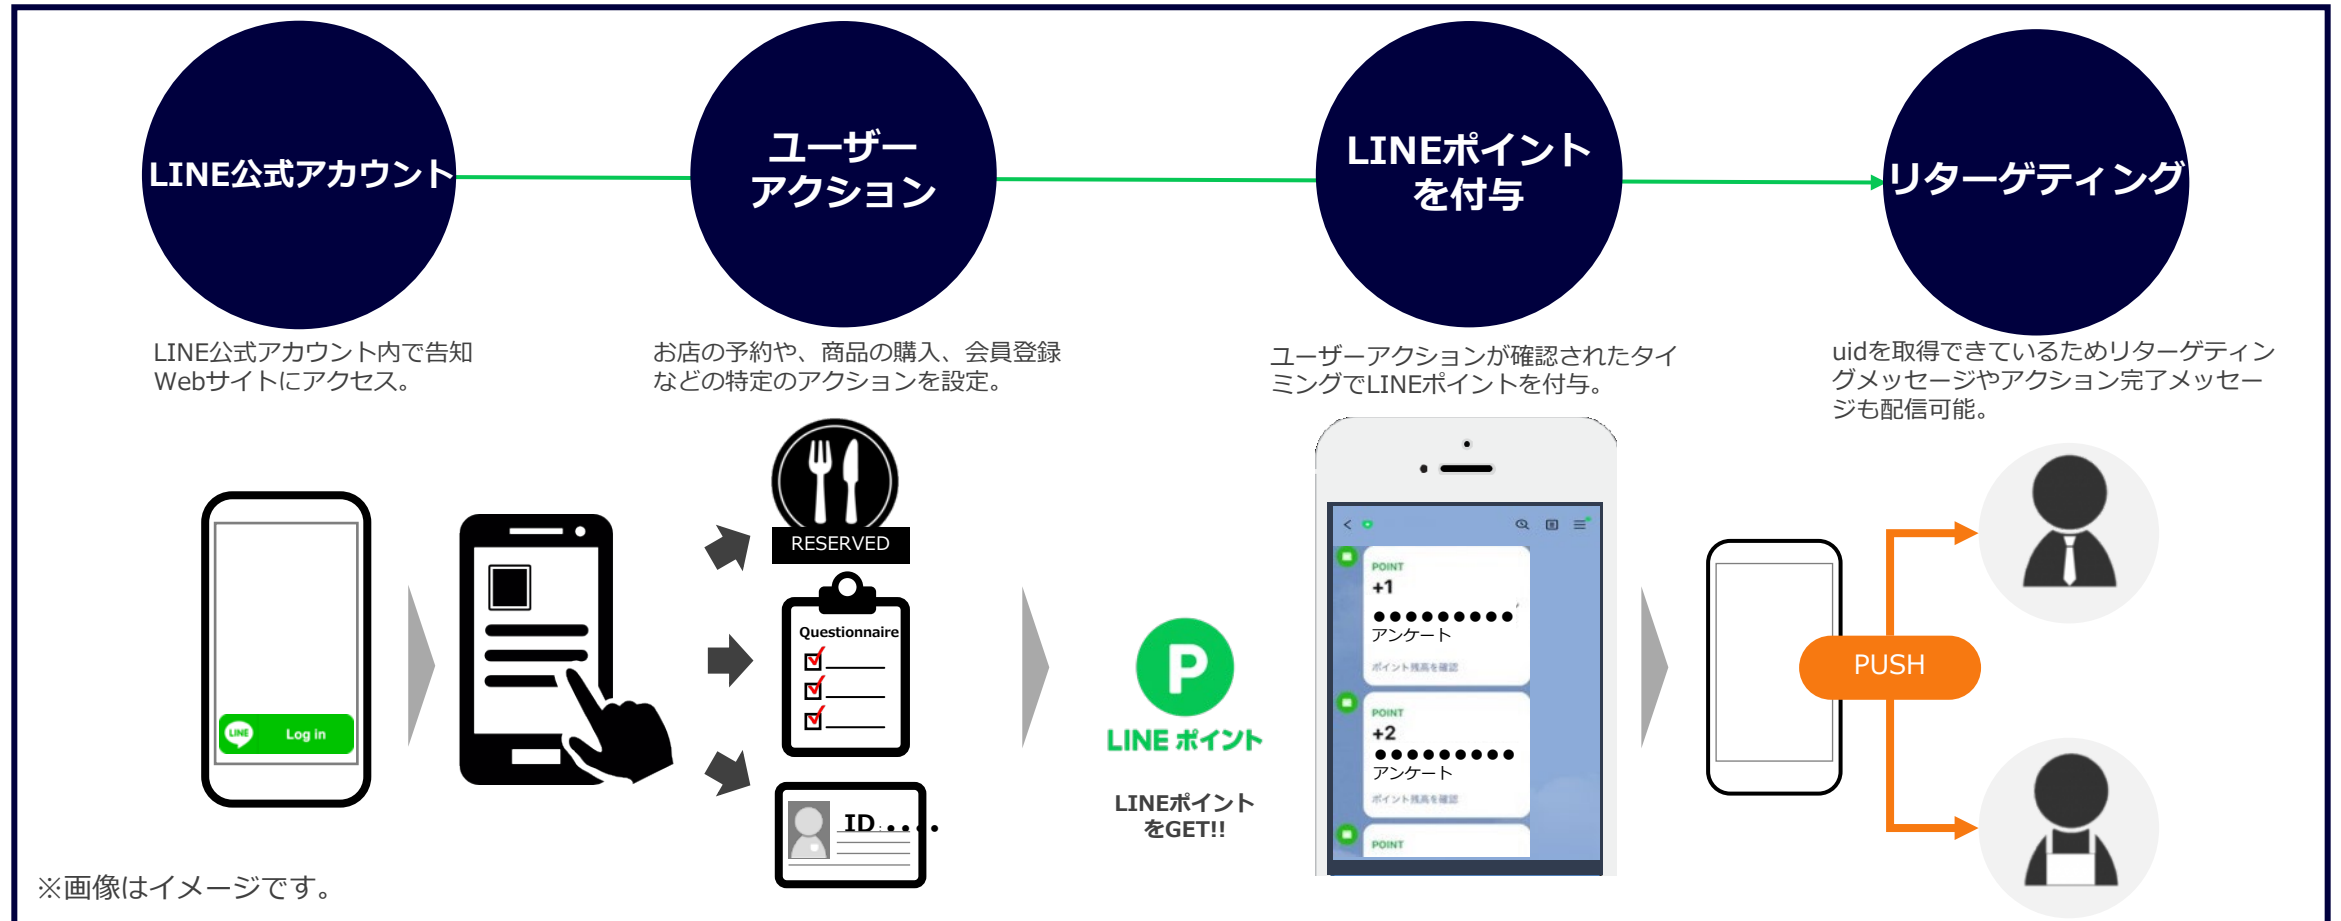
LINE公式アカウント

ユーザーアクション

LINEポイントを付与

リターゲティング

LINE公式アカウント内で告知Webサイトにアクセス。

お店の予約や、商品の購入、会員登録などの特定のアクションを設定。

ユーザーアクションが確認されたタイミングでLINEポイントを付与。

uidを取得できているためリターゲティングメッセージやアクション完了メッセージも配信可能。

Log in

RESERVED

Questionnaire

ID . . . .

P

LINE ポイント

LINEポイントをGET!!

POINT
+1
●●●●●●●●●●
アンケート
ポイント残高を確認

POINT
+2
●●●●●●●●●●
アンケート
ポイント残高を確認

POINT

PUSH

※画像はイメージです。